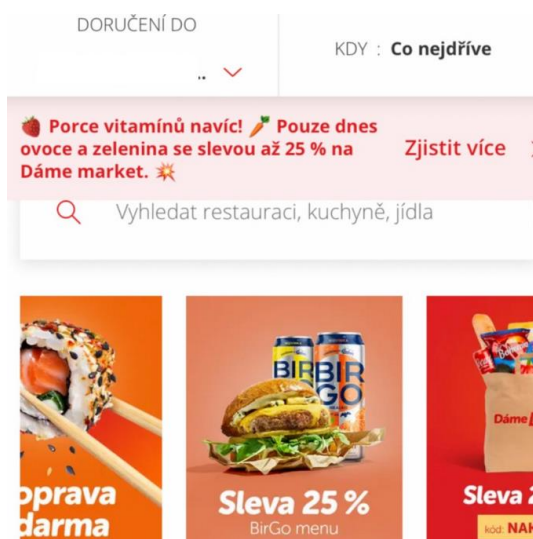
DORUČENÍ DO

..

KDY : Co nejdříve

Porce vitamínů navíc! Pouze dnes ovoce a zelenina se slevou až 25 % na Dáme market.

Zjistit více

Vyhledat restauraci, kuchyně, jídla

oprava
zdarma

BIRGO BIRGO

Sleva 25 %
BirGo menu

Dáme

Sleva

kód: NAK